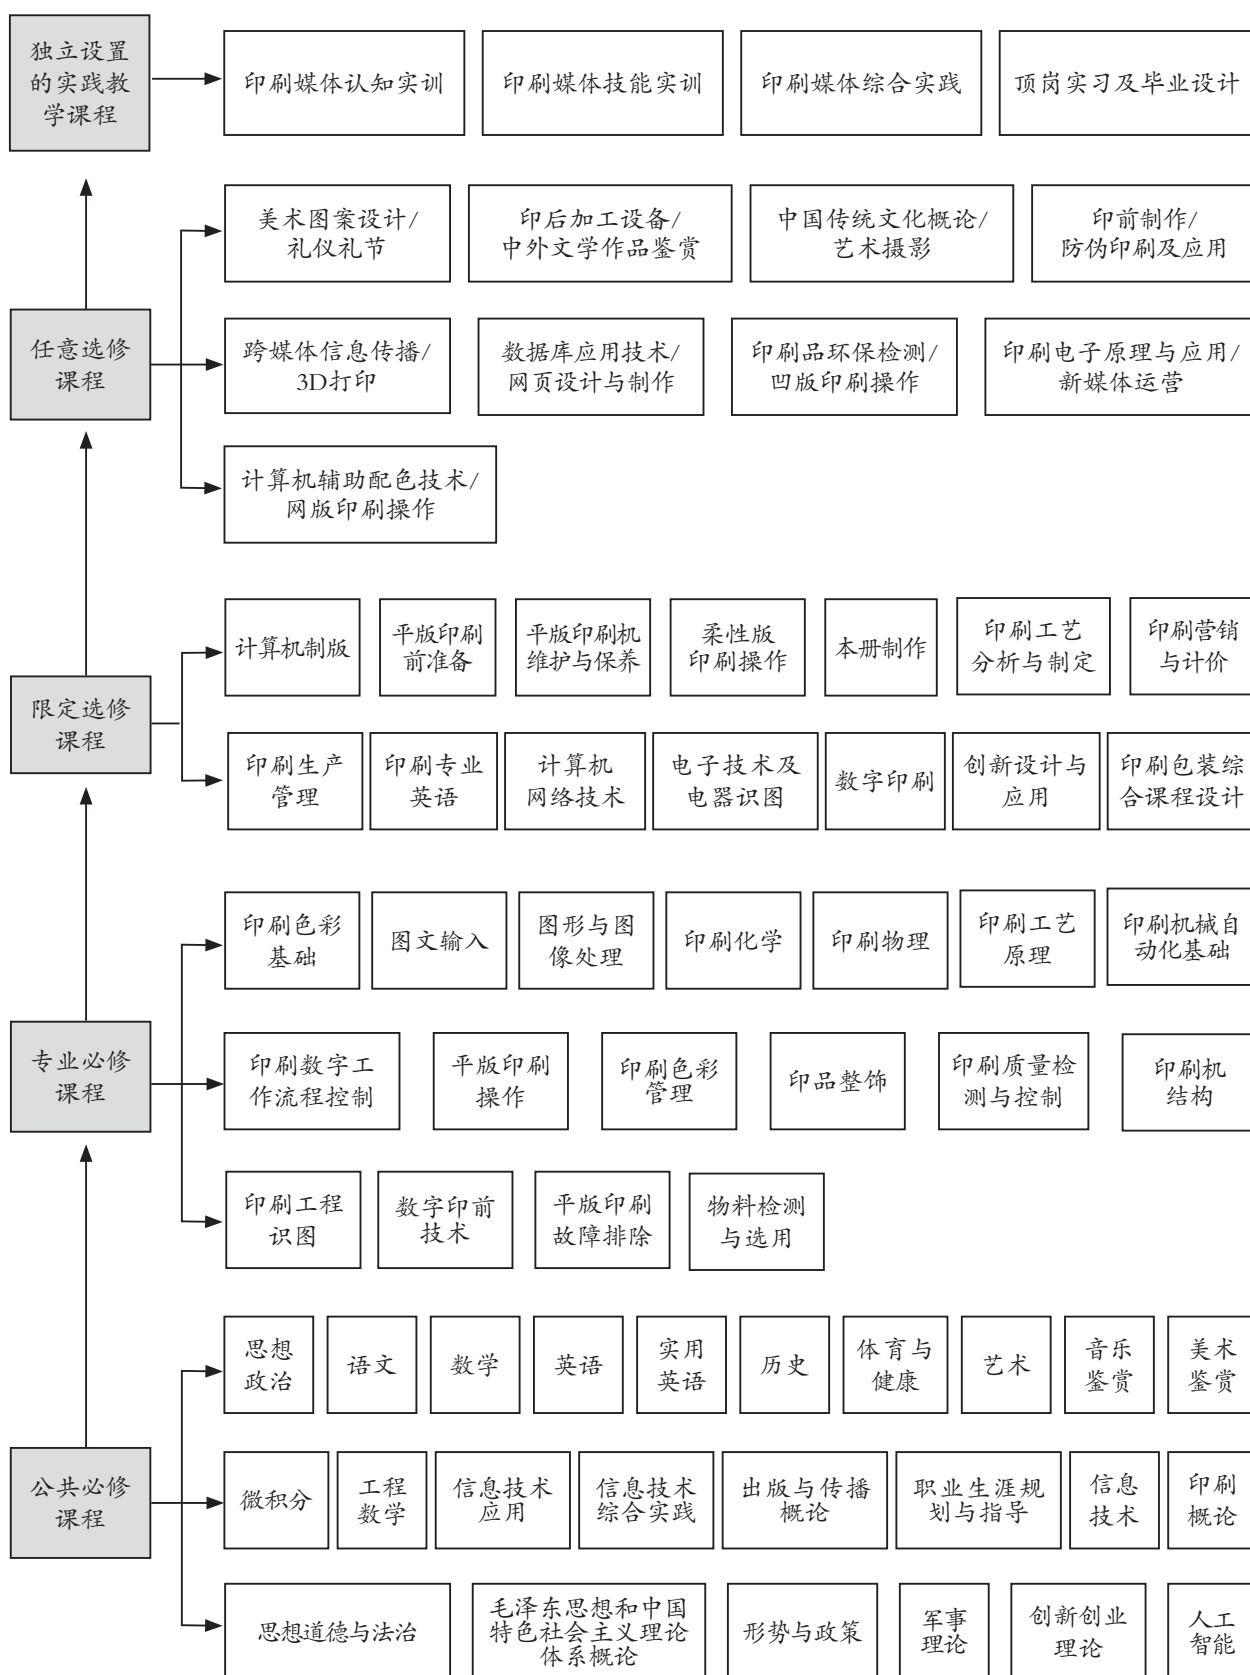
独立设置的实践教学课程

印刷媒体认知实训

印刷媒体技能实训

印刷媒体综合实践

顶岗实习及毕业设计

任意选修课程

美术图案设计/礼仪礼节

印后加工设备/中外文学作品鉴赏

中国传统文化概论/艺术摄影

印前制作/防伪印刷及应用

跨媒体信息传播/3D打印

数据库应用技术/网页设计与制作

印刷品环保检测/凹版印刷操作

印刷电子原理与应用/新媒体运营

计算机辅助配色技术/网版印刷操作

限定选修课程

计算机制版

平版印刷前准备

平版印刷机维护与保养

柔性版印刷操作

本册制作

印刷工艺分析与制定

印刷营销与计价

印刷生产管理

印刷专业英语

计算机网络技术

电子技术及电器识图

数字印刷

创新设计与应用

印刷包装综合课程设计

专业必修课程

印刷色彩基础

图文输入

图形与图像处理

印刷化学

印刷物理

印刷工艺原理

印刷机械自动化基础

印刷数字工作流程控制

平版印刷操作

印刷色彩管理

印品整饰

印刷质量检测与控制

印刷机结构

印刷工程识图

数字印前技术

平版印刷故障排除

物料检测与选用

公共必修课程

思想政治

语文

数学

英语

实用英语

历史

体育与健康

艺术

音乐鉴赏

美术鉴赏

微积分

工程数学

信息技术应用

信息技术综合实践

出版与传播概论

职业生涯规划与指导

信息技术

印刷概论

思想道德与法治

毛泽东思想和中国特色社会主义理论体系概论

形势与政策

军事理论

创新创业理论

人工智能